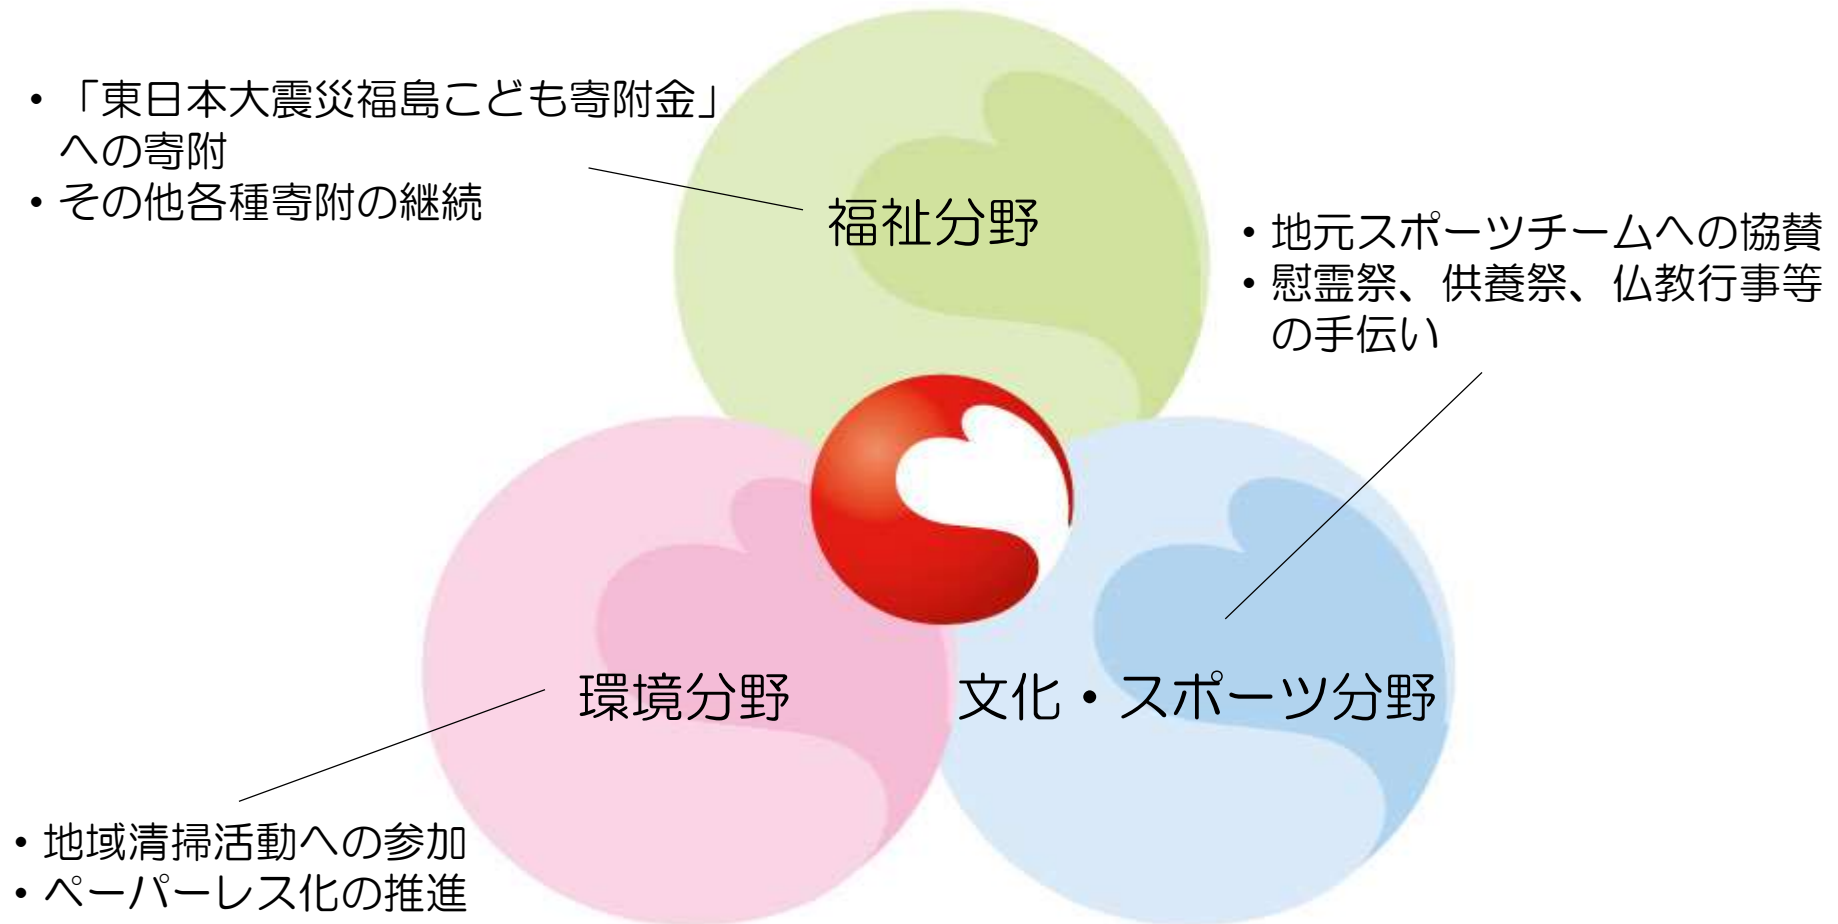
• 「東日本大震災福島こども寄附金」への寄附
• その他各種寄附の継続

福祉分野

• 地元スポーツチームへの協賛
• 慰霊祭、供養祭、仏教行事等の手伝い

環境分野

文化・スポーツ分野

• 地域清掃活動への参加
• ペーパーレス化の推進